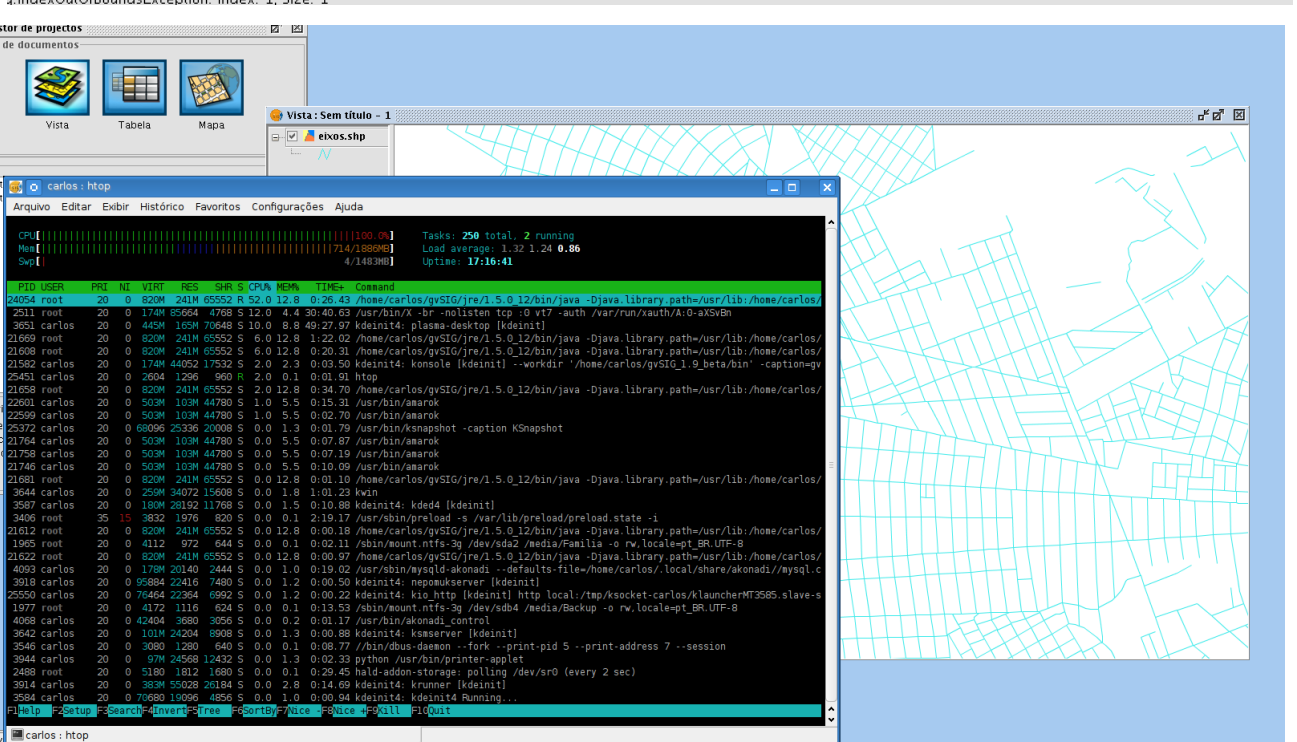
.IndexOutOfBoundsException: Index: 1, Size: 1

stor de projectos
de documentos
Vista
Tabela
Mapa

Vista : Sem título - 1
eixos.shp

carlos : htop
Arquivo Editar Exibir Histórico Favoritos Configurações Ajuda

CPU[||||||||||||||||||||||||||||||||||||||||||||||||||100.0%]
Mem[|||||||||||||||||||||||||||||||||||||||||||714/1886MB]
Swp[ 4/1483MB]

Tasks: 250 total, 2 running
Load average: 1.32 1.24 0.86
Uptime: 17:16:41

| PID | USER | PRI | NI | VIRT | RES | SHR | S | CPU% | MEM% | TIME+ | Command |
|---|---|---|---|---|---|---|---|---|---|---|---|
| 24054 | root | 20 | 0 | 820M | 241M | 65552 | R | 52.0 | 12.8 | 0:26.43 | /home/carlos/gvSIG/jre/1.5.0_12/bin/java -Djava.library.path=/usr/lib:/home/carlos/ |
| 2511 | root | 20 | 0 | 174M | 85664 | 4768 | S | 12.0 | 4.4 | 30:40.63 | /usr/bin/X -br -nolisten tcp :0 vt7 -auth /var/run/xauth/A:0-aXSvBn |
| 3651 | carlos | 20 | 0 | 445M | 165M | 70648 | S | 10.0 | 8.8 | 49:27.97 | kdeinit4: plasma-desktop [kdeinit] |
| 21669 | root | 20 | 0 | 820M | 241M | 65552 | S | 6.0 | 12.8 | 1:22.02 | /home/carlos/gvSIG/jre/1.5.0_12/bin/java -Djava.library.path=/usr/lib:/home/carlos/ |
| 21608 | root | 20 | 0 | 820M | 241M | 65552 | S | 6.0 | 12.8 | 0:20.31 | /home/carlos/gvSIG/jre/1.5.0_12/bin/java -Djava.library.path=/usr/lib:/home/carlos/ |
| 21582 | carlos | 20 | 0 | 174M | 44052 | 17532 | S | 2.0 | 2.3 | 0:03.50 | kdeinit4: konsole [kdeinit] --workdir '/home/carlos/gvSIG_1.9_beta/bin' -caption=gv |
| 25451 | carlos | 20 | 0 | 2604 | 1296 | 960 | R | 2.0 | 0.1 | 0:01.91 | htop |
| 21658 | root | 20 | 0 | 820M | 241M | 65552 | S | 2.0 | 12.8 | 0:34.70 | /home/carlos/gvSIG/jre/1.5.0_12/bin/java -Djava.library.path=/usr/lib:/home/carlos/ |
| 22601 | carlos | 20 | 0 | 503M | 103M | 44780 | S | 1.0 | 5.5 | 0:15.31 | /usr/bin/amarok |
| 22599 | carlos | 20 | 0 | 503M | 103M | 44780 | S | 1.0 | 5.5 | 0:02.70 | /usr/bin/amarok |
| 25372 | carlos | 20 | 0 | 68096 | 25336 | 20008 | S | 0.0 | 1.3 | 0:01.79 | /usr/bin/ksnapshot -caption KSnapshot |
| 21764 | carlos | 20 | 0 | 503M | 103M | 44780 | S | 0.0 | 5.5 | 0:07.87 | /usr/bin/amarok |
| 21758 | carlos | 20 | 0 | 503M | 103M | 44780 | S | 0.0 | 5.5 | 0:07.19 | /usr/bin/amarok |
| 21746 | carlos | 20 | 0 | 503M | 103M | 44780 | S | 0.0 | 5.5 | 0:10.09 | /usr/bin/amarok |
| 21681 | root | 20 | 0 | 820M | 241M | 65552 | S | 0.0 | 12.8 | 0:01.10 | /home/carlos/gvSIG/jre/1.5.0_12/bin/java -Djava.library.path=/usr/lib:/home/carlos/ |
| 3644 | carlos | 20 | 0 | 259M | 34072 | 15608 | S | 0.0 | 1.8 | 1:01.23 | kwin |
| 3587 | carlos | 20 | 0 | 180M | 28192 | 11768 | S | 0.0 | 1.5 | 0:10.88 | kdeinit4: kded4 [kdeinit] |
| 3406 | root | 35 | 15 | 3832 | 1976 | 820 | S | 0.0 | 0.1 | 2:19.17 | /usr/sbin/preload -s /var/lib/preload/preload.state -i |
| 21612 | root | 20 | 0 | 820M | 241M | 65552 | S | 0.0 | 12.8 | 0:00.18 | /home/carlos/gvSIG/jre/1.5.0_12/bin/java -Djava.library.path=/usr/lib:/home/carlos/ |
| 1965 | root | 20 | 0 | 4112 | 972 | 644 | S | 0.0 | 0.1 | 0:02.11 | /sbin/mount.ntfs-3g /dev/sda2 /media/Familia -o rw,locale=pt_BR.UTF-8 |
| 21622 | root | 20 | 0 | 820M | 241M | 65552 | S | 0.0 | 12.8 | 0:00.97 | /home/carlos/gvSIG/jre/1.5.0_12/bin/java -Djava.library.path=/usr/lib:/home/carlos/ |
| 4093 | carlos | 20 | 0 | 178M | 20140 | 2444 | S | 0.0 | 1.0 | 0:19.02 | /usr/sbin/mysqld-akonadi --defaults-file=/home/carlos/.local/share/akonadi//mysql.c |
| 3918 | carlos | 20 | 0 | 95884 | 22416 | 7480 | S | 0.0 | 1.2 | 0:00.50 | kdeinit4: nepomukserver [kdeinit] |
| 25550 | carlos | 20 | 0 | 76464 | 22364 | 6992 | S | 0.0 | 1.2 | 0:00.22 | kdeinit4: kio_http [kdeinit] http local:/tmp/ksocket-carlos/klauncherMT3585.slave-s |
| 1977 | root | 20 | 0 | 4172 | 1116 | 624 | S | 0.0 | 0.1 | 0:13.53 | /sbin/mount.ntfs-3g /dev/sdb4 /media/Backup -o rw,locale=pt_BR.UTF-8 |
| 4068 | carlos | 20 | 0 | 42404 | 3680 | 3056 | S | 0.0 | 0.2 | 0:01.17 | /usr/bin/akonadi_control |
| 3642 | carlos | 20 | 0 | 101M | 24204 | 8908 | S | 0.0 | 1.3 | 0:00.88 | kdeinit4: ksmserver [kdeinit] |
| 3546 | carlos | 20 | 0 | 3080 | 1280 | 640 | S | 0.0 | 0.1 | 0:08.77 | //bin/dbus-daemon --fork --print-pid 5 --print-address 7 --session |
| 3944 | carlos | 20 | 0 | 97M | 24568 | 12432 | S | 0.0 | 1.3 | 0:02.33 | python /usr/bin/printer-applet |
| 2488 | root | 20 | 0 | 5180 | 1812 | 1680 | S | 0.0 | 0.1 | 0:29.45 | hald-addon-storage: polling /dev/sr0 (every 2 sec) |
| 3914 | carlos | 20 | 0 | 383M | 55028 | 26184 | S | 0.0 | 2.8 | 0:14.69 | kdeinit4: krunner [kdeinit] |
| 3584 | carlos | 20 | 0 | 70680 | 19096 | 4856 | S | 0.0 | 1.0 | 0:00.94 | kdeinit4: kdeinit4 Running... |

F1Help F2Setup F3Search F4Invert F5Tree F6SortBy F7Nice - F8Nice + F9Kill F10Quit

carlos : htop